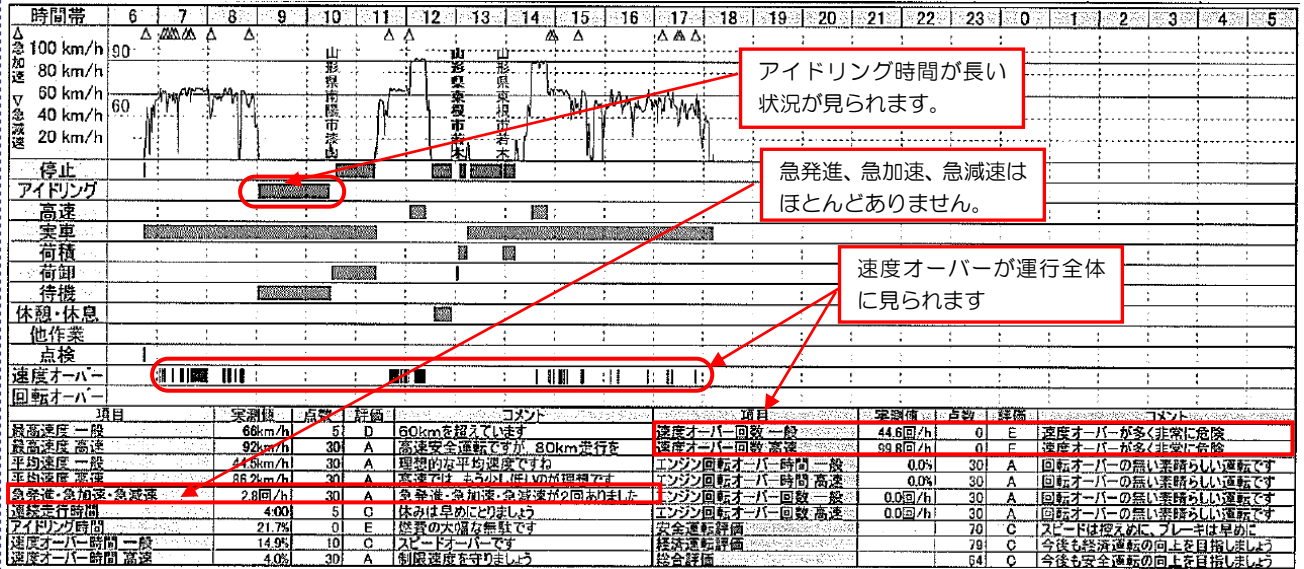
時間帯 6 7 8 9 10 11 12 13 14 15 16 17 18 19 20 21 22 23 0 1 2 3 4 5

△急加速 100 km/h 80 km/h 60 km/h 40 km/h 20 km/h ▽急減速

90

60

山形県南陽市 山形県寒河江市 山形県東根市

アイドリング時間が長い状況が見られます。

急発進、急加速、急減速はほとんどありません。

速度オーバーが運行全体に見られます

停止
アイドリング
高速
実車
荷積
荷卸
待機
休憩・休息
他作業
点検
速度オーバー
回転オーバー

| 項目 | 実測値 | 点数 | 評価 | コメント |
|---|---|---|---|---|
| 最高速度 一般 | 66km/h | 5 | D | 60kmを超えています |
| 最高速度 高速 | 92km/h | 30 | A | 高速安全運転ですが、80km走行を |
| 平均速度 一般 | 44.5km/h | 30 | A | 理想的な平均速度ですね |
| 平均速度 高速 | 86.2km/h | 30 | A | 高速では、もう少し低いのが理想です |
| 急発進・急加速・急減速 | 2.8回/h | 30 | A | 急発進・急加速・急減速が2回ありました |
| 連続走行時間 | 4:00 | 5 | C | 休みは早めにとりましょう |
| アイドリング時間 | 21.7% | 0 | E | 燃費の大幅な無駄です |
| 速度オーバー時間 一般 | 14.9% | 10 | C | スピードオーバーです |
| 速度オーバー時間 高速 | 4.0% | 30 | A | 制限速度を守りましょう |

| 項目 | 実測値 | 点数 | 評価 | コメント |
|---|---|---|---|---|
| 速度オーバー回数 一般 | 44.6回/h | 0 | E | 速度オーバーが多く非常に危険 |
| 速度オーバー回数 高速 | 99.8回/h | 0 | E | 速度オーバーが多く非常に危険 |
| エンジン回転オーバー時間 一般 | 0.0% | 30 | A | 回転オーバーの無い素晴らしい運転です |
| エンジン回転オーバー時間 高速 | 0.0% | 30 | A | 回転オーバーの無い素晴らしい運転です |
| エンジン回転オーバー回数 一般 | 0.0回/h | 30 | A | 回転オーバーの無い素晴らしい運転です |
| エンジン回転オーバー回数 高速 | 0.0回/h | 30 | A | 回転オーバーの無い素晴らしい運転です |
| 安全運転評価 | | 70 | C | スピードは控えめに、ブレーキは早めに |
| 経済運転評価 | | 79 | C | 今後も経済運転の向上を目指しましょう |
| 総合評価 | | 64 | C | 今後も安全運転の向上を目指しましょう |